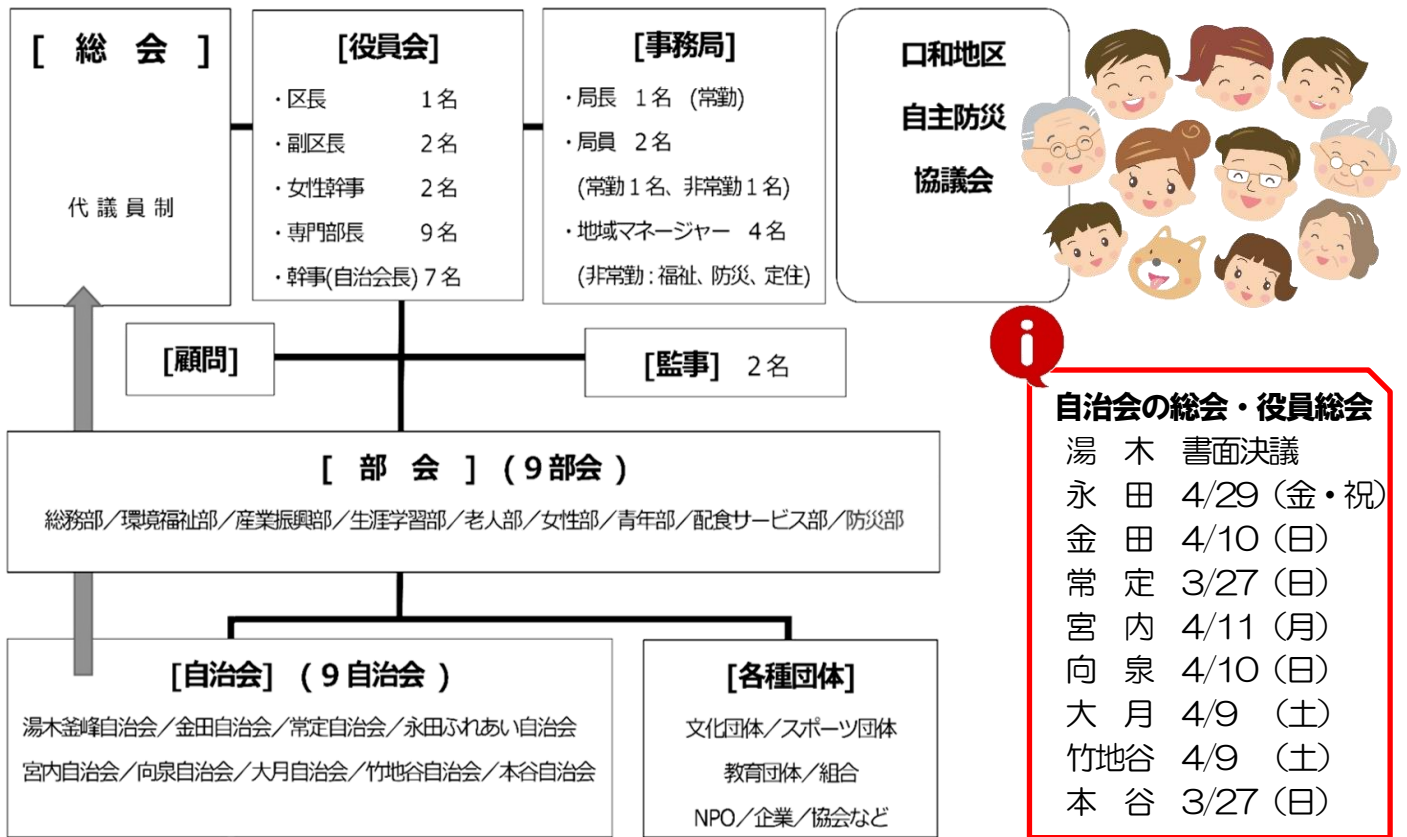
[ 総　会 ]

代議員制

[役員会]
・区長　1名
・副区長　2名
・女性幹事　2名
・専門部長　9名
・幹事(自治会長) 7名

[事務局]
・局長　1名 (常勤)
・局員　2名
(常勤1名、非常勤1名)
・地域マネージャー　4名
(非常勤：福祉、防災、定住)

口和地区
自主防災
協議会

[顧問]

[監事]　2名

[ 部　会 ] (9部会)
総務部／環境福祉部／産業振興部／生涯学習部／老人部／女性部／青年部／配食サービス部／防災部

[自治会] (9自治会)
湯木釜峰自治会／金田自治会／常定自治会／永田ふれあい自治会
宮内自治会／向泉自治会／大月自治会／竹地谷自治会／本谷自治会

[各種団体]
文化団体／スポーツ団体
教育団体／組合
NPO／企業／協会など

自治会の総会・役員総会
| 湯　木 | 書面決議 |
|---|---|
| 永　田 | 4/29 (金・祝) |
| 金　田 | 4/10 (日) |
| 常　定 | 3/27 (日) |
| 宮　内 | 4/11 (月) |
| 向　泉 | 4/10 (日) |
| 大　月 | 4/9　(土) |
| 竹地谷 | 4/9　(土) |
| 本　谷 | 3/27 (日) |